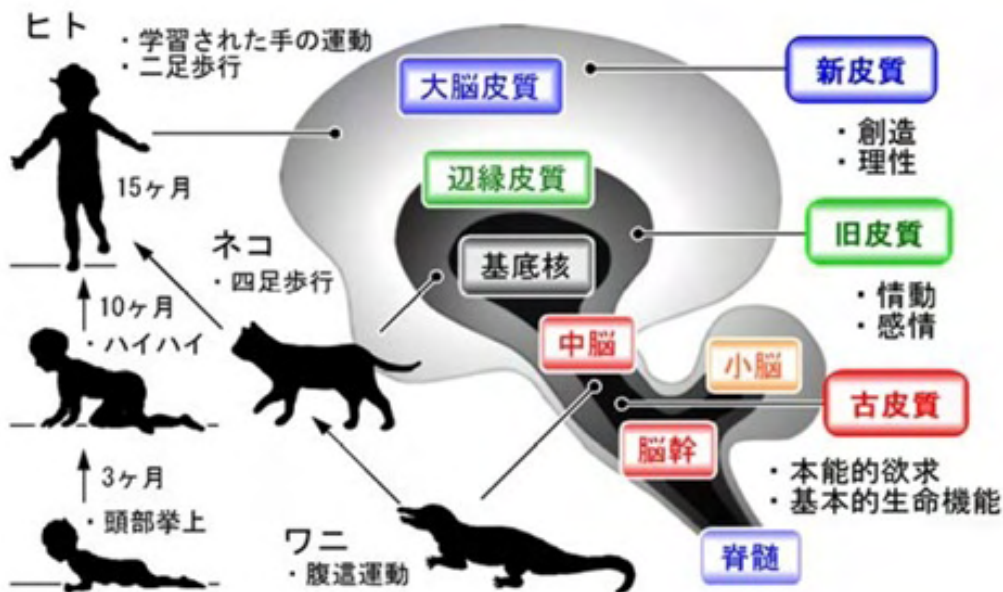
ヒト
・学習された手の運動
・二足歩行

15ヶ月

10ヶ月
・ハイハイ

3ヶ月
・頭部挙上

ネコ
・四足歩行

ワニ
・腹這運動

大脳皮質

辺縁皮質

基底核

中脳

小脳

脳幹

脊髄

新皮質
・創造
・理性

旧皮質
・情動
・感情

古皮質
・本能的欲求
・基本的生命機能